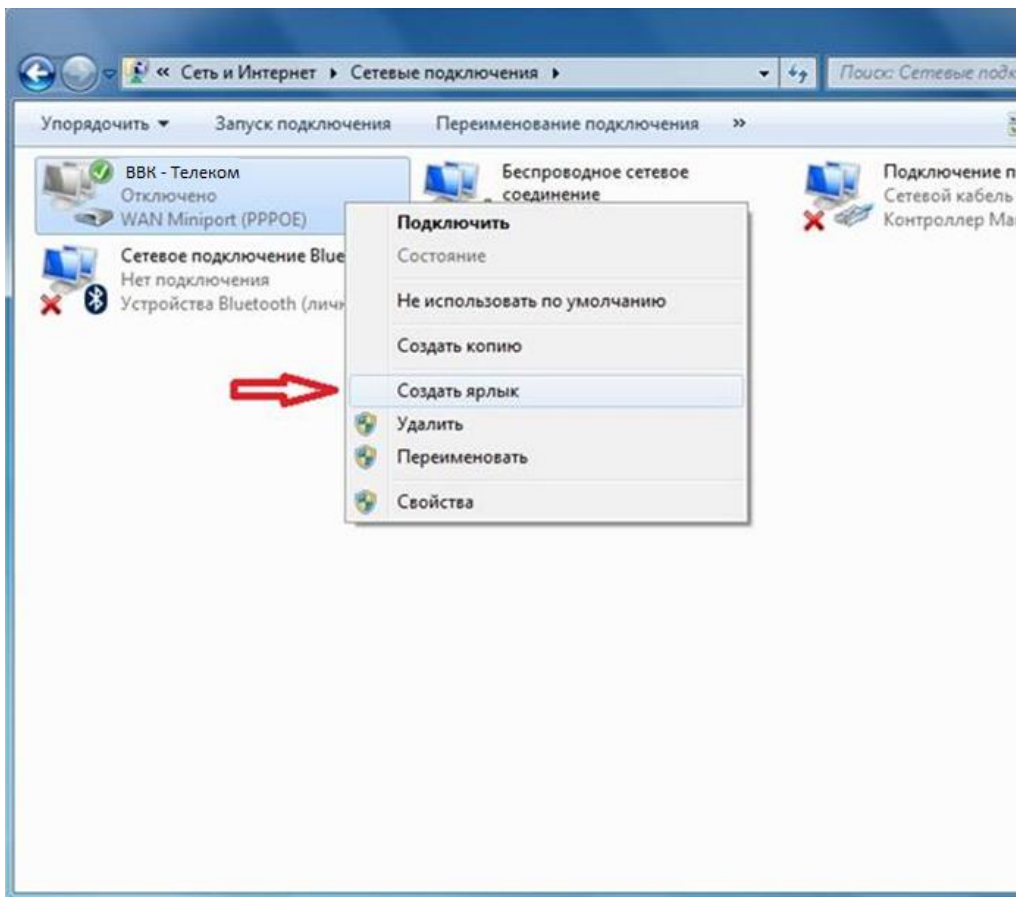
« Сеть и Интернет ▸ Сетевые подключения ▸

Поиск: Сетевые подк

Упорядочить ▾ Запуск подключения Переименование подключения »

ВВК - Телеком
Отключено
WAN Miniport (PPPOE)

Беспроводное сетевое соединение

Подключение п
Сетевой кабель
Контроллер Ма

Сетевое подключение Blue
Нет подключения
Устройства Bluetooth (личн

Подключить
Состояние
Не использовать по умолчанию
Создать копию
Создать ярлык
Удалить
Переименовать
Свойства